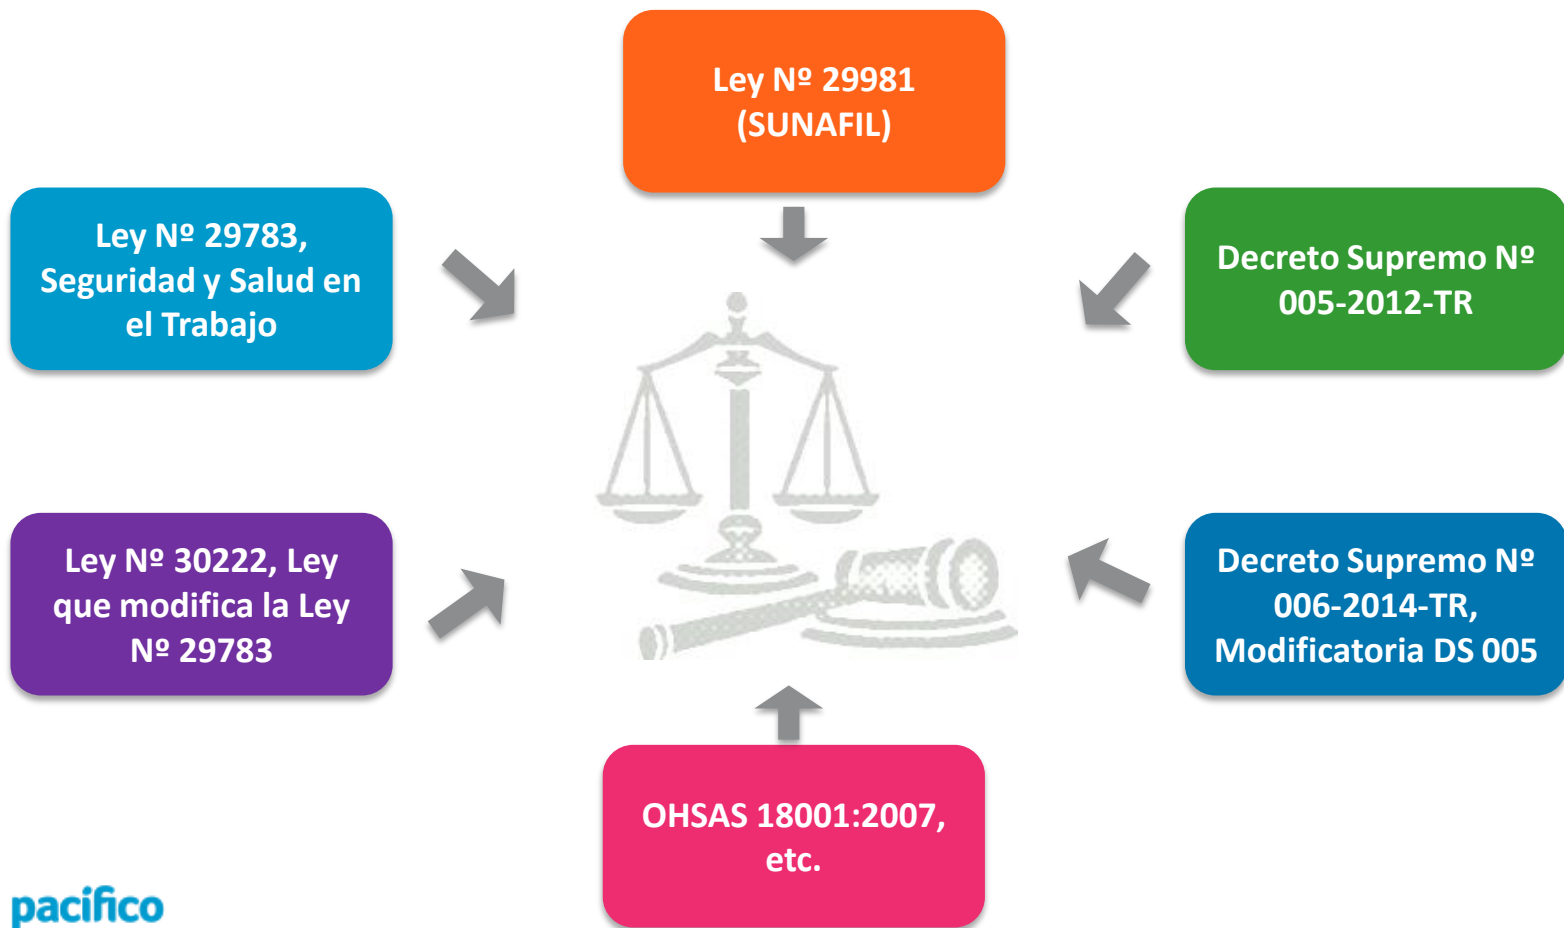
Ley Nº 29981 (SUNAFIL)

Ley Nº 29783, Seguridad y Salud en el Trabajo

Decreto Supremo Nº 005-2012-TR

Ley Nº 30222, Ley que modifica la Ley Nº 29783

Decreto Supremo Nº 006-2014-TR, Modificatoria DS 005

OHSAS 18001:2007, etc.

pacifico